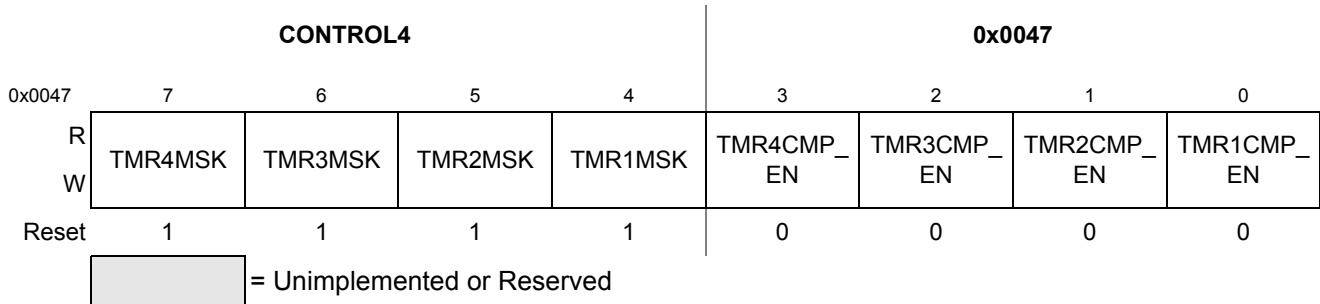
**CONTROL4** **0x0047**

| 0x0047 | 7 | 6 | 5 | 4 | 3 | 2 | 1 | 0 |
|---|---|---|---|---|---|---|---|---|
| R<br>W | TMR4MSK | TMR3MSK | TMR2MSK | TMR1MSK | TMR4CMP_EN | TMR3CMP_EN | TMR2CMP_EN | TMR1CMP_EN |
| Reset | 1 | 1 | 1 | 1 | 0 | 0 | 0 | 0 |

= Unimplemented or Reserved